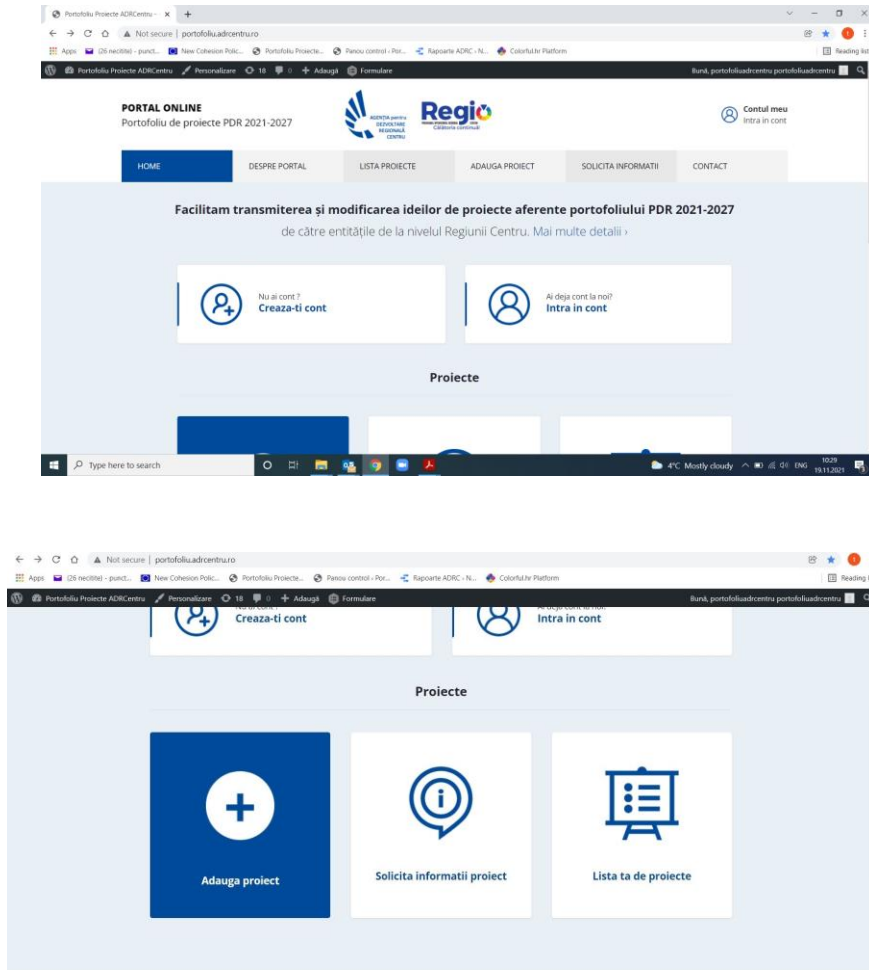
Portofoliu Proiecte ADRCentru - ×  +

← → C ⌂ ▲ Not secure | portofoliu.adrcentru.ro

Apps  (26 necitite) - punct...  New Cohesion Polic...  Portofoliu Proiecte...  Panou control ‹ Por...  Rapoarte ADRC - N...  Colorful.hr Platform  Reading list

Portofoliu Proiecte ADRCentru  Personalizare  18  0  + Adaugă  Formulare  Bună, portofoliuadrcentru portofoliuadrcentru

PORTAL ONLINE
Portofoliu de proiecte PDR 2021-2027

AGENȚIA pentru DEZVOLTARE REGIONALĂ CENTRU

Regio
Călătoria continuă

Contul meu
Intra in cont

HOME  DESPRE PORTAL  LISTA PROIECTE  ADAUGA PROIECT  SOLICITA INFORMATII  CONTACT

Facilitam transmiterea și modificarea ideilor de proiecte aferente portofoliului PDR 2021-2027
de către entitățile de la nivelul Regiunii Centru. Mai multe detalii ›

Nu ai cont ?
Creaza-ti cont

Ai deja cont la noi?
Intra in cont

Proiecte

Type here to search

4°C Mostly cloudy  ENG  10:29 19.11.2021

← → C ⌂ ▲ Not secure | portofoliu.adrcentru.ro

Apps  (26 necitite) - punct...  New Cohesion Polic...  Portofoliu Proiecte...  Panou control ‹ Por...  Rapoarte ADRC - N...  Colorful.hr Platform  Reading list

Portofoliu Proiecte ADRCentru  Personalizare  18  0  + Adaugă  Formulare  Bună, portofoliuadrcentru portofoliuadrcentru

Nu ai cont ?
Creaza-ti cont

Ai deja cont la noi?
Intra in cont

Proiecte

Adauga proiect

Solicita informatii proiect

Lista ta de proiecte